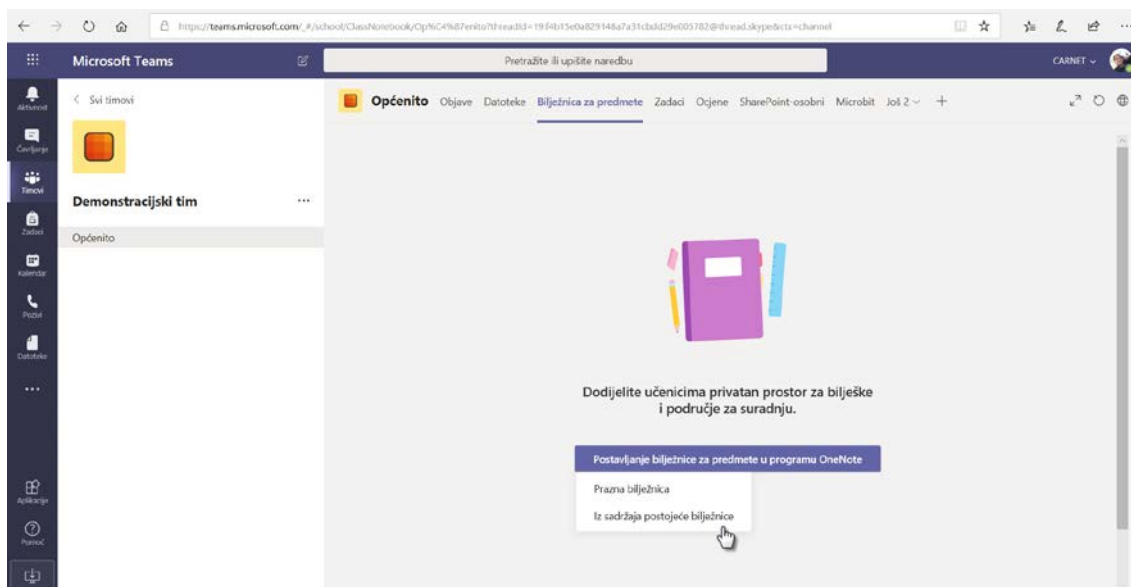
https://teams.microsoft.com/_#/school/ClassNotebook/Op%C4%87enito?threadId=19:f4b15e0a829148a7a31cbdd29e005782@thread.skype&ctx=channel

Microsoft Teams

Pretražite ili upišite naredbu

CARNET

Aktivnost
Čavrljanje
Timovi
Zadaci
Kalendar
Pozivi
Datoteke
...
Aplikacije
Pomoć

< Svi timovi

Demonstracijski tim ...

Općenito

Općenito Objave Datoteke Bilježnica za predmete Zadaci Ocjene SharePoint-osobni Microbit Još 2 +

Dodijelite učenicima privatan prostor za bilješke i područje za suradnju.

Postavljanje bilježnice za predmete u programu OneNote

Prazna bilježnica

Iz sadržaja postojeće bilježnice